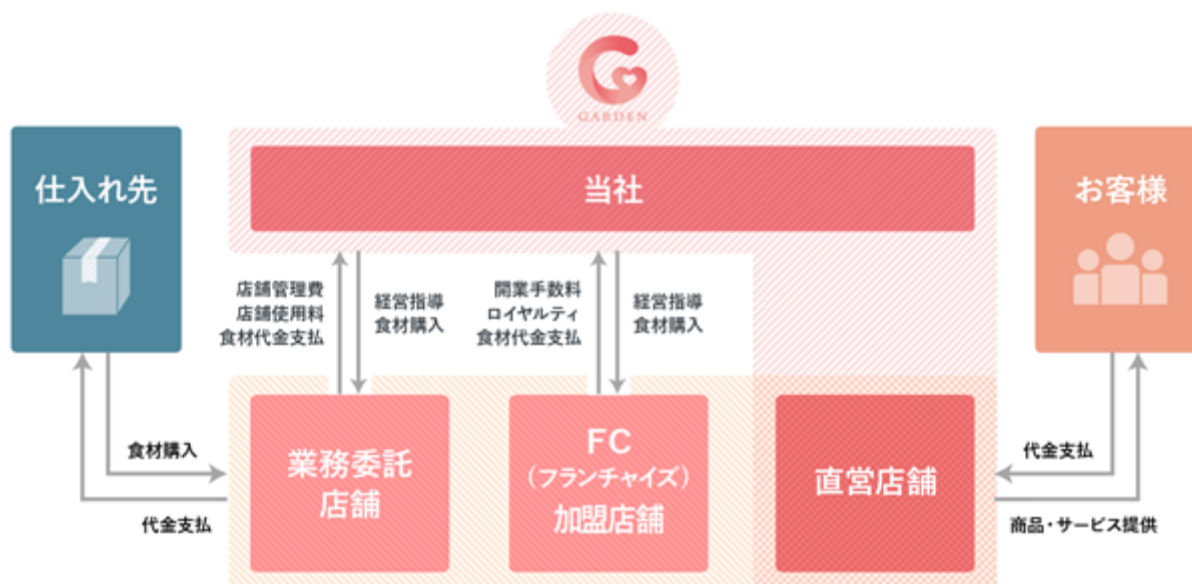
GARDEN

仕入れ先

当社

お客様

店舗管理費
店舗使用料
食材代金支払

経営指導
食材購入

開業手数料
ロイヤルティ
食材代金支払

経営指導
食材購入

食材購入

代金支払

業務委託
店舗

FC
（フランチャイズ）
加盟店舗

直営店舗

代金支払

商品・サービス提供